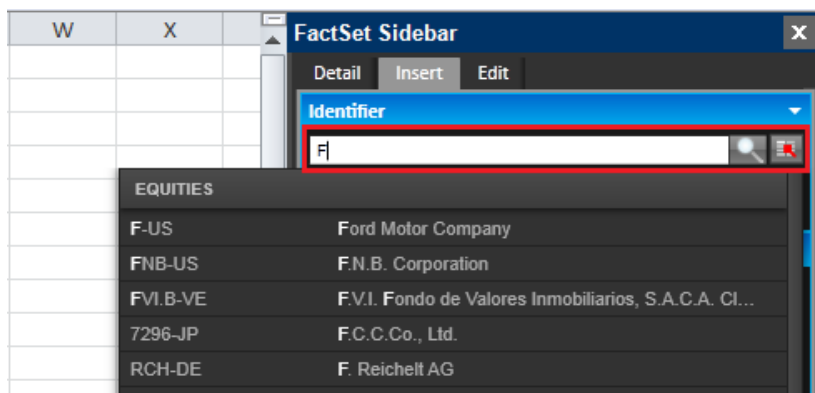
W X

FactSet Sidebar ×

Detail Insert Edit

Identifier

F

EQUITIES

| | |
|---|---|
| F-US | Ford Motor Company |
| FNB-US | F.N.B. Corporation |
| FVI.B-VE | F.V.I. Fondo de Valores Inmobiliarios, S.A.C.A. Cl... |
| 7296-JP | F.C.C.Co., Ltd. |
| RCH-DE | F. Reichelt AG |